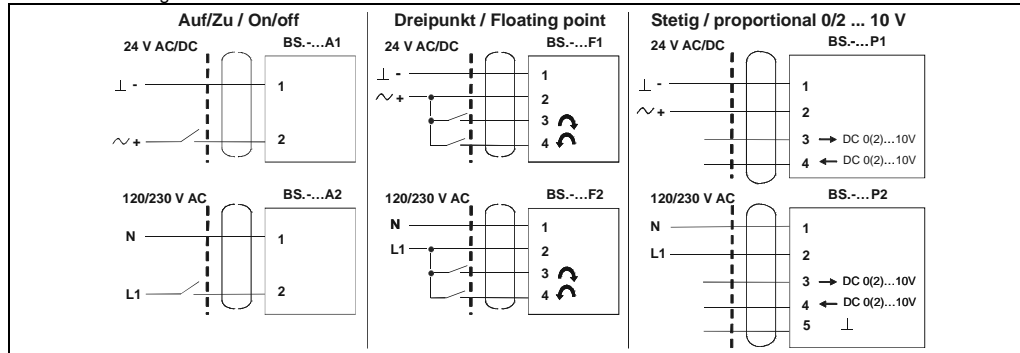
Auf/Zu / On/off
24 V AC/DC
BS.-...A1
⊥ -
1
∼ +
2
120/230 V AC
BS.-...A2
N
1
L1
2

Dreipunkt / Floating point
24 V AC/DC
BS.-...F1
⊥ -
1
∼ +
2
3
4
120/230 V AC
BS.-...F2
N
1
L1
2
3
4

Stetig / proportional 0/2 ... 10 V
24 V AC/DC
BS.-...P1
⊥ -
1
∼ +
2
3 → DC 0(2)...10V
4 ← DC 0(2)...10V
120/230 V AC
BS.-...P2
N
1
L1
2
3 → DC 0(2)...10V
4 ← DC 0(2)...10V
5 ⊥